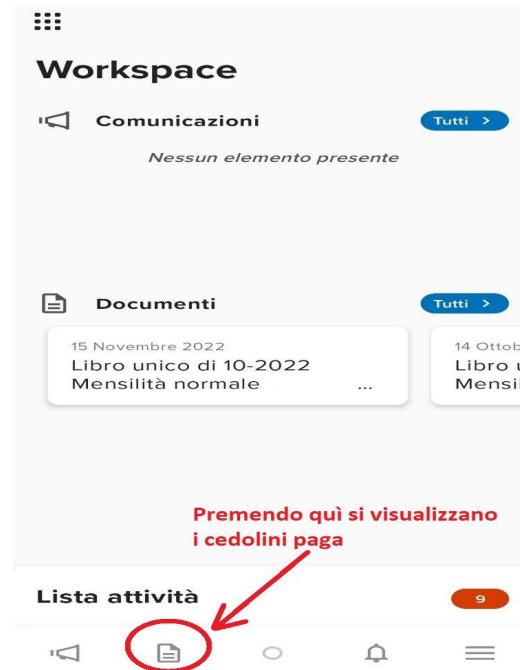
Workspace

Comunicazioni

Tutti >

Nessun elemento presente

Documenti

Tutti >

15 Novembre 2022
Libro unico di 10-2022
Mensilità normale
...

14 Ottob
Libro u
Mensil

Premendo quì si visualizzano i cedolini paga

Lista attività

9